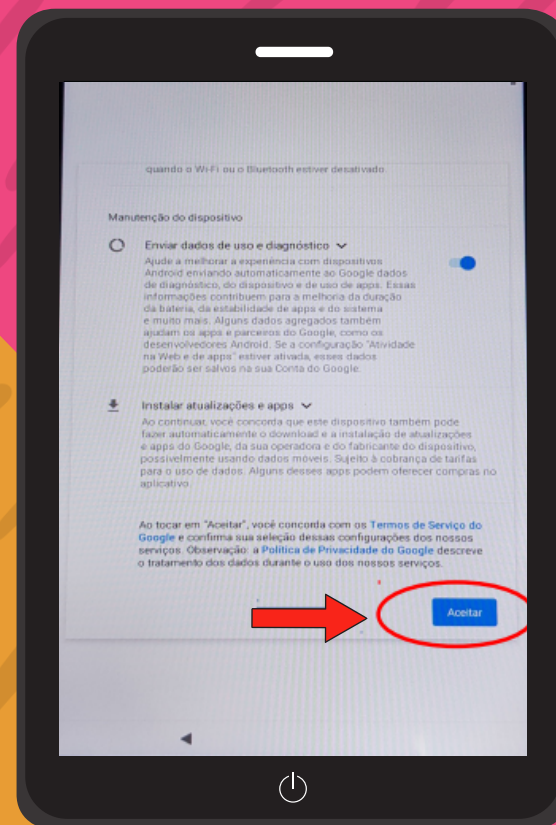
quando o Wi-Fi ou o Bluetooth estiver desativado.

Manutenção do dispositivo

Enviar dados de uso e diagnóstico

Ajude a melhorar a experiência com dispositivos Android enviando automaticamente ao Google dados de diagnóstico, do dispositivo e de uso de apps. Essas informações contribuem para a melhoria da duração da bateria, da estabilidade de apps e do sistema e muito mais. Alguns dados agregados também ajudam os apps e parceiros do Google, como os desenvolvedores Android. Se a configuração "Atividade na Web e de apps" estiver ativada, esses dados poderão ser salvos na sua Conta do Google.

Instalar atualizações e apps

Ao continuar, você concorda que este dispositivo também pode fazer automaticamente o download e a instalação de atualizações e apps do Google, da sua operadora e do fabricante do dispositivo, possivelmente usando dados móveis. Sujeito à cobrança de tarifas para o uso de dados. Alguns desses apps podem oferecer compras no aplicativo.

Ao tocar em "Aceitar", você concorda com os Termos de Serviço do Google e confirma sua seleção dessas configurações dos nossos serviços. Observação: a Política de Privacidade do Google descreve o tratamento dos dados durante o uso dos nossos serviços.

Aceitar